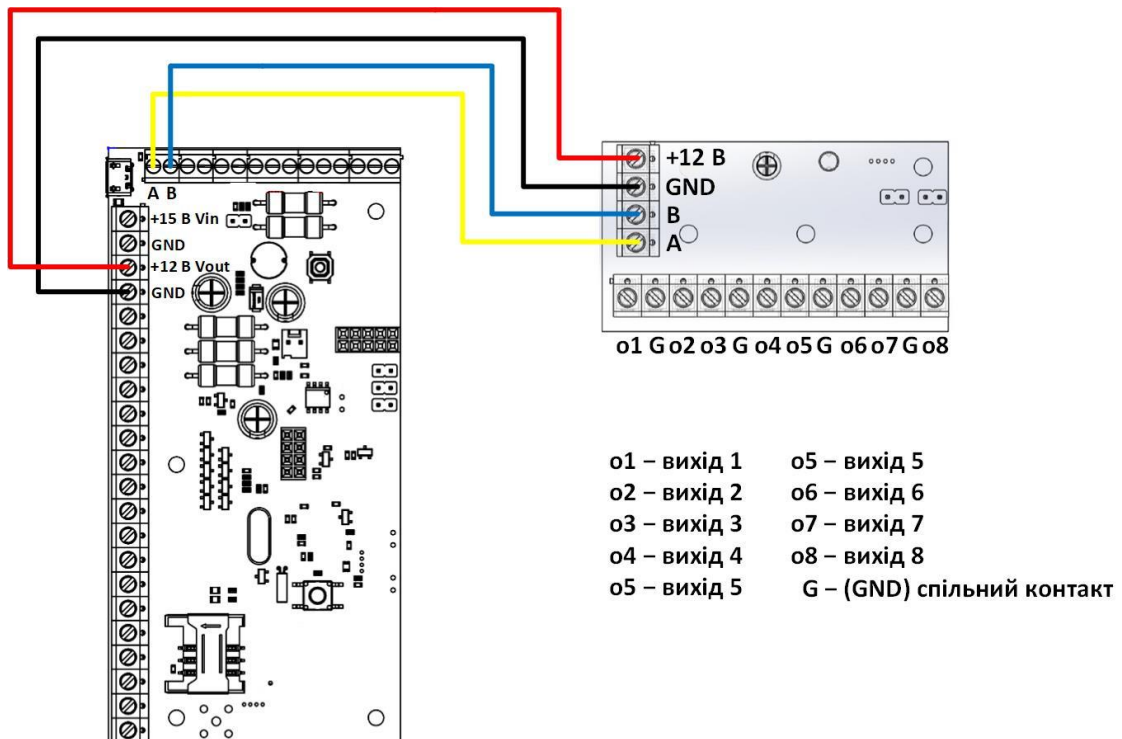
A B
+15 B Vin
GND
+12 B Vout
GND

+12 B
GND
B
A

o1 G o2 o3 G o4 o5 G o6 o7 G o8

o1 – вихід 1
o2 – вихід 2
o3 – вихід 3
o4 – вихід 4
o5 – вихід 5

o5 – вихід 5
o6 – вихід 6
o7 – вихід 7
o8 – вихід 8
G – (GND) спільний контакт